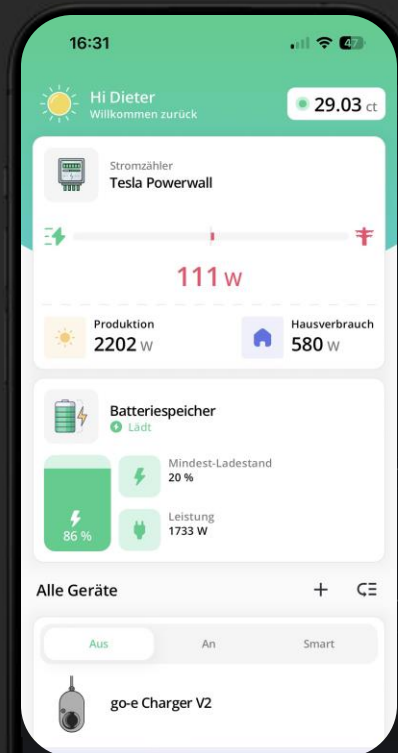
16:31

47

Hi Dieter
Willkommen zurück

29.03 ct

Stromzähler
Tesla Powerwall

111 W

Produktion
2202 W

Hausverbrauch
580 W

Batteriespeicher
Lädt

86 %

Mindest-Ladestand
20 %

Leistung
1733 W

Alle Geräte

Aus
An
Smart

go-e Charger V2